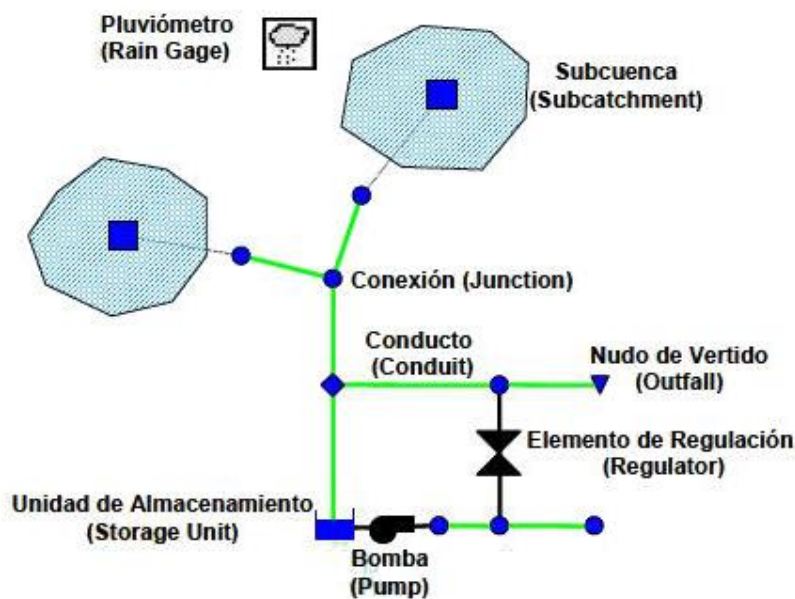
Pluviómetro (Rain Gage)

Subcuenca (Subcatchment)

Conexión (Junction)

Conducto (Conduit)

Nudo de Vertido (Outfall)

Elemento de Regulación (Regulator)

Unidad de Almacenamiento (Storage Unit)

Bomba (Pump)